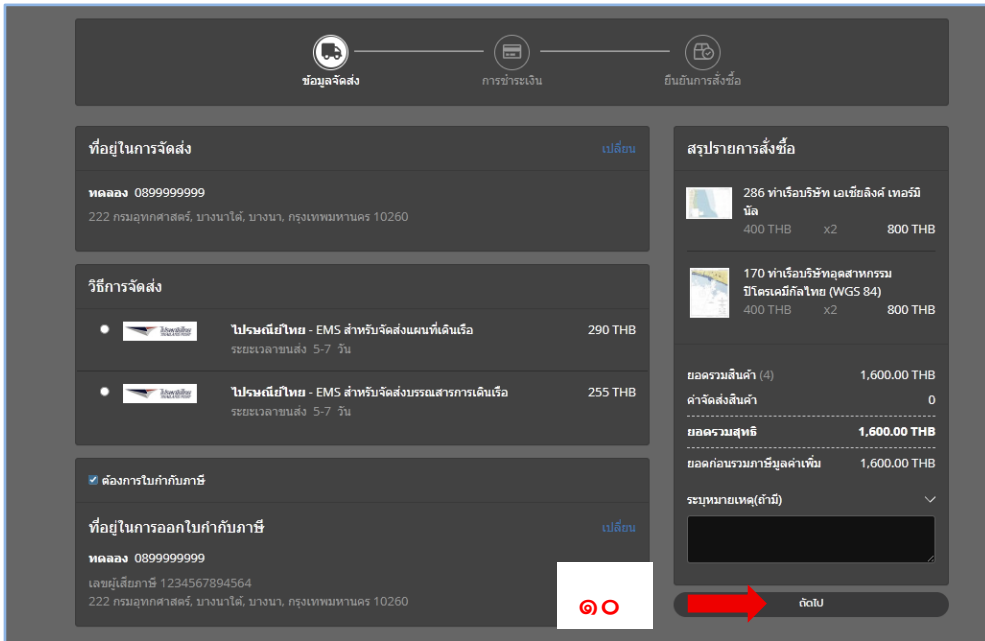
ข้อมูลจัดส่ง
การชำระเงิน
ยืนยันการสั่งซื้อ

ที่อยู่ในการจัดส่ง
เปลี่ยน
ทดลอง 0899999999
222 กรมอุทกศาสตร์, บางนาใต้, บางนา, กรุงเทพมหานคร 10260

วิธีการจัดส่ง
ไปรษณีย์ไทย - EMS สำหรับจัดส่งแผนที่เดินเรือ
ระยะเวลาขนส่ง 5-7 วัน
290 THB
ไปรษณีย์ไทย - EMS สำหรับจัดส่งบรรณสารการเดินเรือ
ระยะเวลาขนส่ง 5-7 วัน
255 THB

ต้องการใบกำกับภาษี

ที่อยู่ในการออกใบกำกับภาษี
เปลี่ยน
ทดลอง 0899999999
เลขผู้เสียภาษี 1234567894564
222 กรมอุทกศาสตร์, บางนาใต้, บางนา, กรุงเทพมหานคร 10260

๑๐

สรุปรายการสั่งซื้อ
286 ท่าเรือบริษัท เอเชียลิงค์ เทอร์มินัล
400 THB x2 800 THB
170 ท่าเรือบริษัทอุตสาหกรรมปิโตรเคมีกัลไทย (WGS 84)
400 THB x2 800 THB

ยอดรวมสินค้า (4) 1,600.00 THB
ค่าจัดส่งสินค้า 0
ยอดรวมสุทธิ 1,600.00 THB
ยอดก่อนรวมภาษีมูลค่าเพิ่ม 1,600.00 THB
ระบุหมายเหตุ(ถ้ามี)

ถัดไป